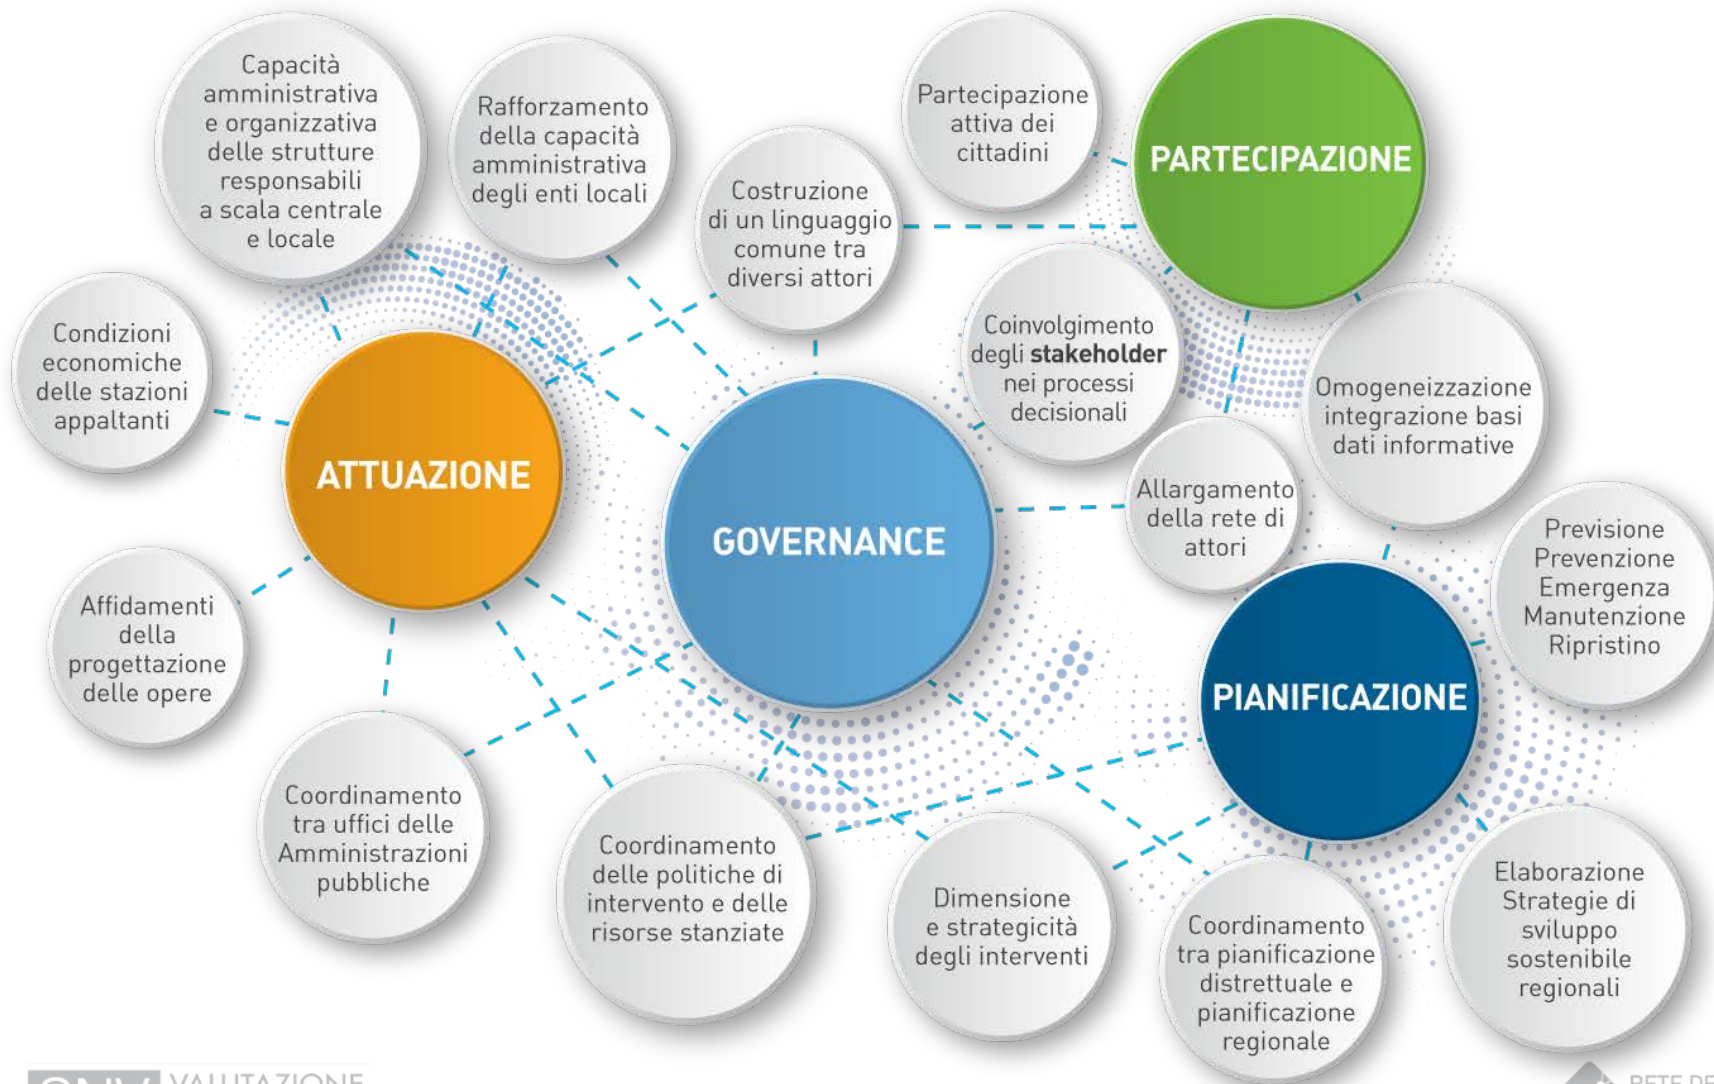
Capacità amministrativa e organizzativa delle strutture responsabili a scala centrale e locale

Rafforzamento della capacità amministrativa degli enti locali

Costruzione di un linguaggio comune tra diversi attori

Partecipazione attiva dei cittadini

PARTECIPAZIONE

Condizioni economiche delle stazioni appaltanti

ATTUAZIONE

Coinvolgimento degli **stakeholder** nei processi decisionali

Omogeneizzazione integrazione basi dati informative

GOVERNANCE

Allargamento della rete di attori

Previsione Prevenzione Emergenza Manutenzione Ripristino

Affidamenti della progettazione delle opere

PIANIFICAZIONE

Coordinamento tra uffici delle Amministrazioni pubbliche

Coordinamento delle politiche di intervento e delle risorse stanziate

Dimensione e strategicità degli interventi

Coordinamento tra pianificazione distrettuale e pianificazione regionale

Elaborazione Strategie di sviluppo sostenibile regionali

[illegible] VALUTAZIONE

RETE DE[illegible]